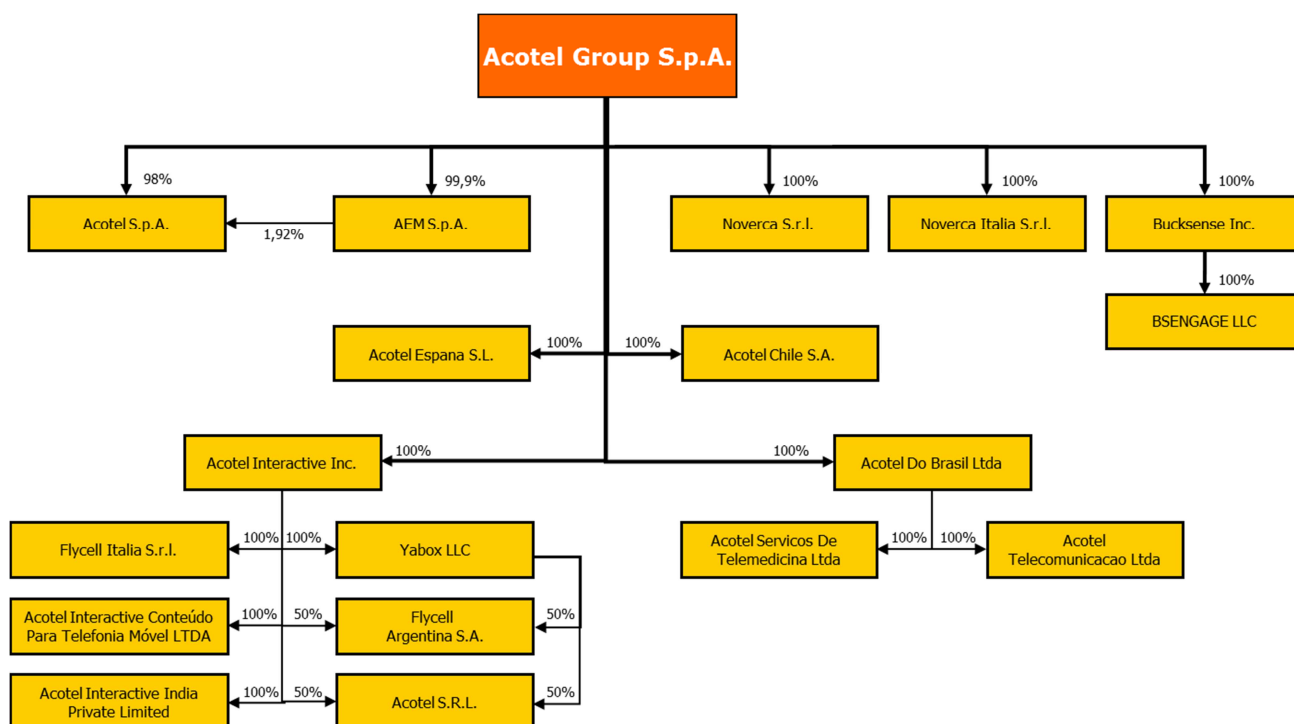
Acotel Group S.p.A.

98%
Acotel S.p.A.

1,92%

99,9%
AEM S.p.A.

100%
Noverca S.r.l.

100%
Noverca Italia S.r.l.

100%
Bucksense Inc.

100%
BSENGAGE LLC

100%
Acotel Espana S.L.

100%
Acotel Chile S.A.

100%
Acotel Interactive Inc.

100%
Acotel Do Brasil Ltda

Flycell Italia S.r.l.
100%
100%
Yabox LLC

Acotel Interactive Conteúdo Para Telefonia Móvel LTDA
100%
50%
Flycell Argentina S.A.
50%

Acotel Interactive India Private Limited
100%
50%
Acotel S.R.L.
50%

Acotel Servicos De Telemedicina Ltda
100%
100%
Acotel Telecomunicacao Ltda